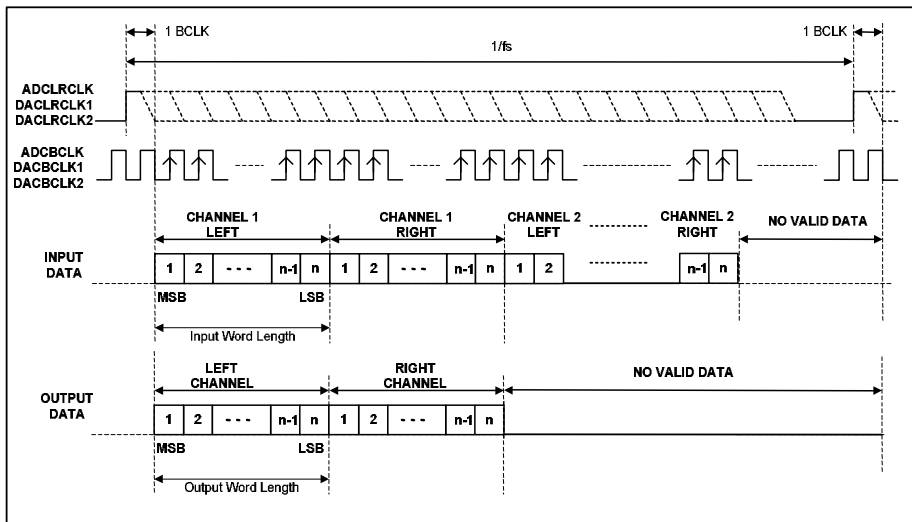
1 BCLK

1 BCLK

1/fs

ADCLRCLK
DACLRCLK1
DACLRCLK2

ADCBCLK
DACBCLK1
DACBCLK2

CHANNEL 1
LEFT

CHANNEL 1
RIGHT

CHANNEL 2
LEFT

CHANNEL 2
RIGHT

NO VALID DATA

INPUT
DATA

1 2 - - - n-1 n 1 2 - - - n-1 n 1 2 n-1 n

MSB

LSB

Input Word Length

LEFT
CHANNEL

RIGHT
CHANNEL

NO VALID DATA

OUTPUT
DATA

1 2 - - - n-1 n 1 2 - - - n-1 n

MSB

LSB

Output Word Length